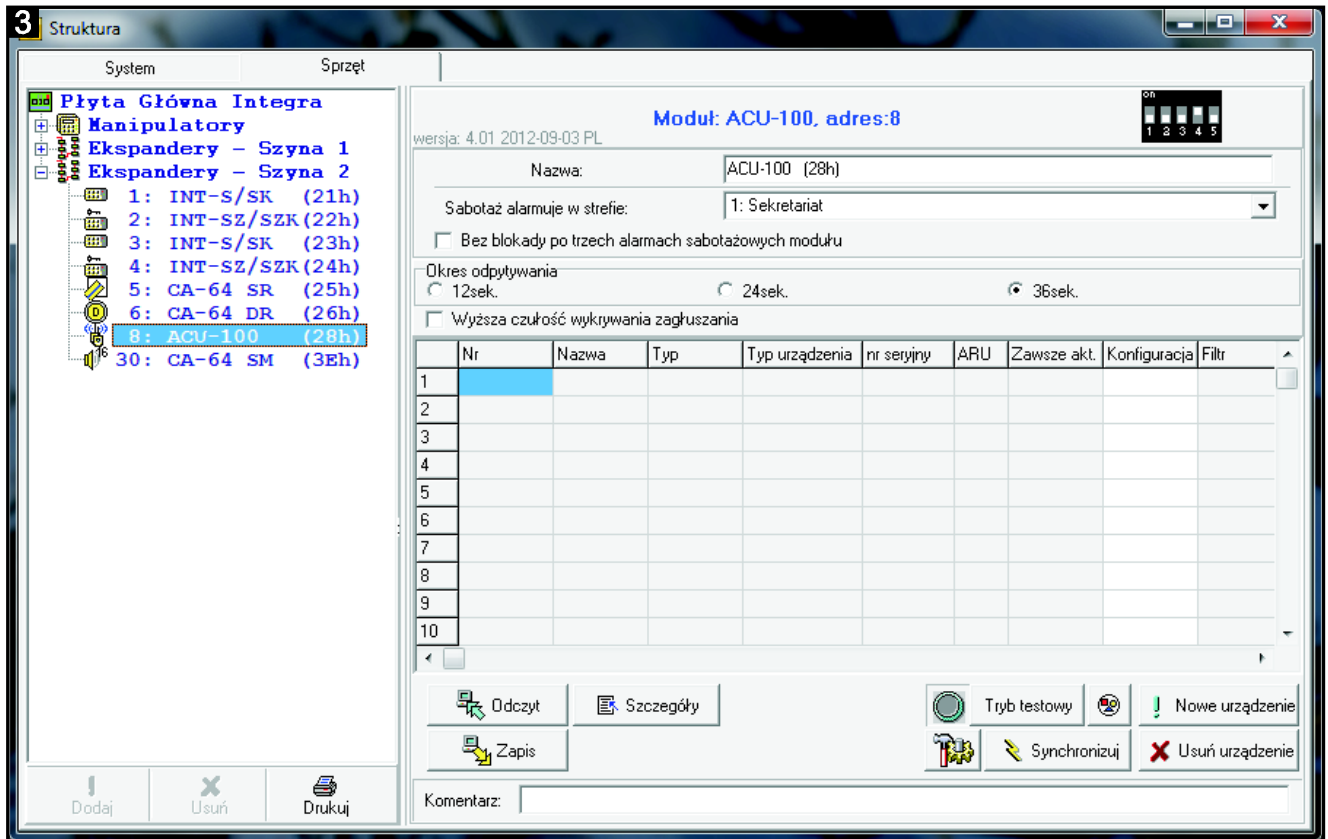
3 Struktura

System
Sprzęt

Płyta Główna Integra
Manipulatory
Ekspandery – Szyna 1
Ekspandery – Szyna 2
1: INT-S/SK (21h)
2: INT-SZ/SZK (22h)
3: INT-S/SK (23h)
4: INT-SZ/SZK (24h)
5: CA-64 SR (25h)
6: CA-64 DR (26h)
8: ACU-100 (28h)
16
30: CA-64 SM (3Eh)

Dodaj
Usuń
Drukuj

wersja: 4.01 2012-09-03 PL
Moduł: ACU-100, adres:8
on
1 2 3 4 5

Nazwa: ACU-100 (28h)
Sabotaż alarmuje w strefie: 1: Sekretariat
Bez blokady po trzech alarmach sabotażowych modułu

Okres odpytywania
12sek.
24sek.
36sek.
Wyższa czułość wykrywania zagłuszania

| | Nr | Nazwa | Typ | Typ urządzenia | nr seryjny | ARU | Zawsze akt. | Konfiguracja | Filtr |
|---|---|---|---|---|---|---|---|---|---|
| 1 | | | | | | | | | |
| 2 | | | | | | | | | |
| 3 | | | | | | | | | |
| 4 | | | | | | | | | |
| 5 | | | | | | | | | |
| 6 | | | | | | | | | |
| 7 | | | | | | | | | |
| 8 | | | | | | | | | |
| 9 | | | | | | | | | |
| 10 | | | | | | | | | |

Odczyt
Szczegóły
Tryb testowy
Nowe urządzenie
Zapis
Synchronizuj
Usuń urządzenie

Komentarz: